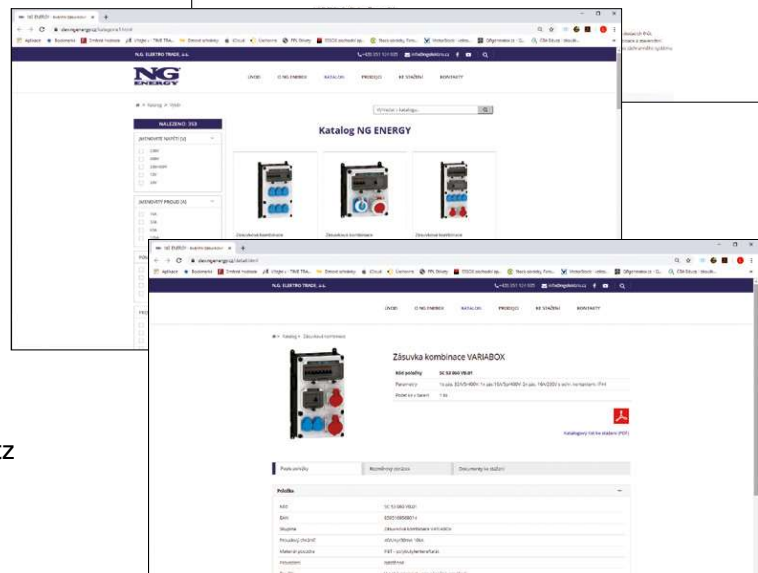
N.G. ELEKTRO TRADE, s.r.o.

NG ENERGY

ÚVOD O NG ENERGY KATALOG PRODEJCI KE STAŽENÍ KONTAKTY

NALEZENO: 350

JMENOVITÉ NAPĚTÍ [V]

JMENOVITÝ PROUD [A]

Katalog NG ENERGY

Zásuvková kombinace

N.G. ELEKTRO TRADE, s.r.o.

ÚVOD O NG ENERGY KATALOG PRODEJCI KE STAŽENÍ KONTAKTY

Zásuvka kombinace VARIABOX

Kód položky

Parametry

Počet ks v balení

Katalogový list ke stažení (PDF)

Popis produktu

Rozměrový výkres

Dokumenty ke stažení

Položka

Skupina

Materiál pouzdra

z